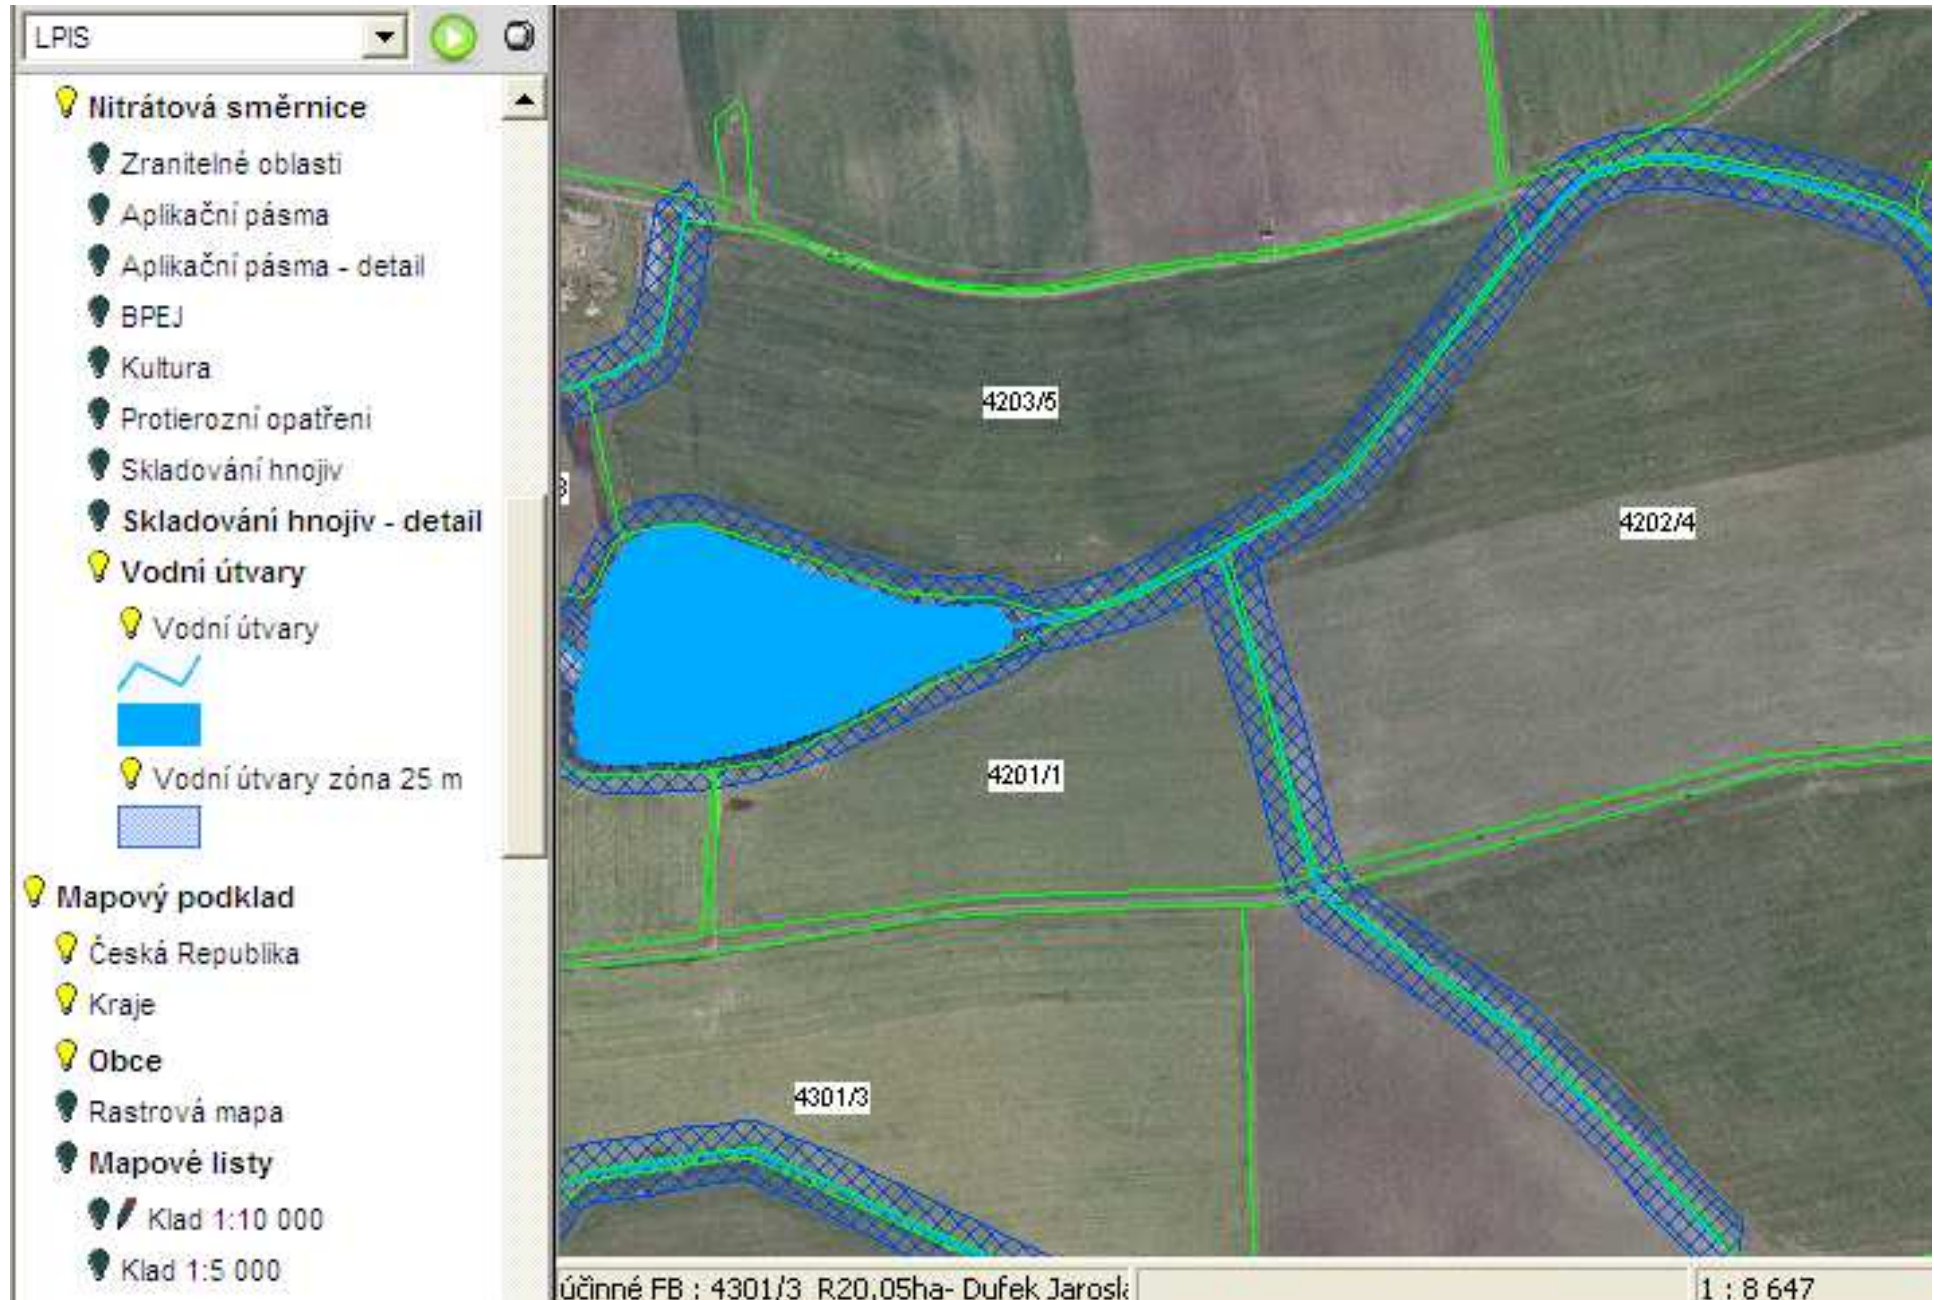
LPIS

Nitrátová směrnice

Zranitelné oblasti

Aplikační pásma

Aplikační pásma - detail

BPEJ

Kultura

Protierozní opatření

Skladování hnojiv

Skladování hnojiv - detail

Vodní útvary

Vodní útvary

Vodní útvary zóna 25 m

Mapový podklad

Česká Republika

Kraje

Obce

Rastrová mapa

Mapové listy

Klad 1:10 000

Klad 1:5 000

4203/5

4202/4

4201/1

4301/3

účinné FB : 4301/3 R20,05ha- Dufek Jarosl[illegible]

1 : 8 647